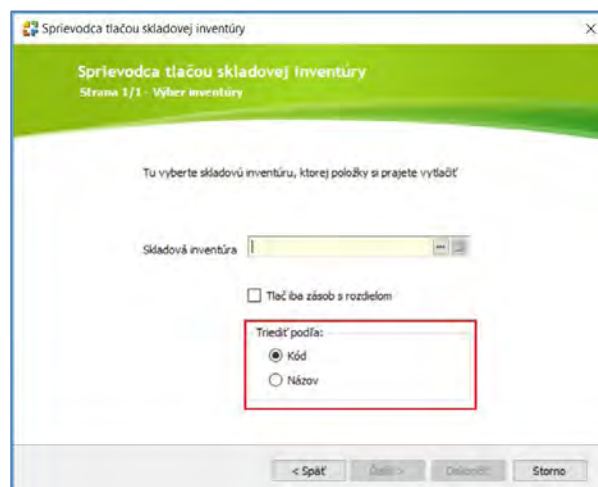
Sprievodca tlačou skladovej inventúry

Sprievodca tlačou skladovej inventúry
Strana 1/1 - Výber inventúry

Tu vyberte skladovú inventúru, ktorej položky si prajete vytlačiť

Skladová inventúra

Tlač iba zásob s rozdielom

Triediť podľa:
Kód
Názov

< Späť
Ďalej >
Dokončiť
Storno